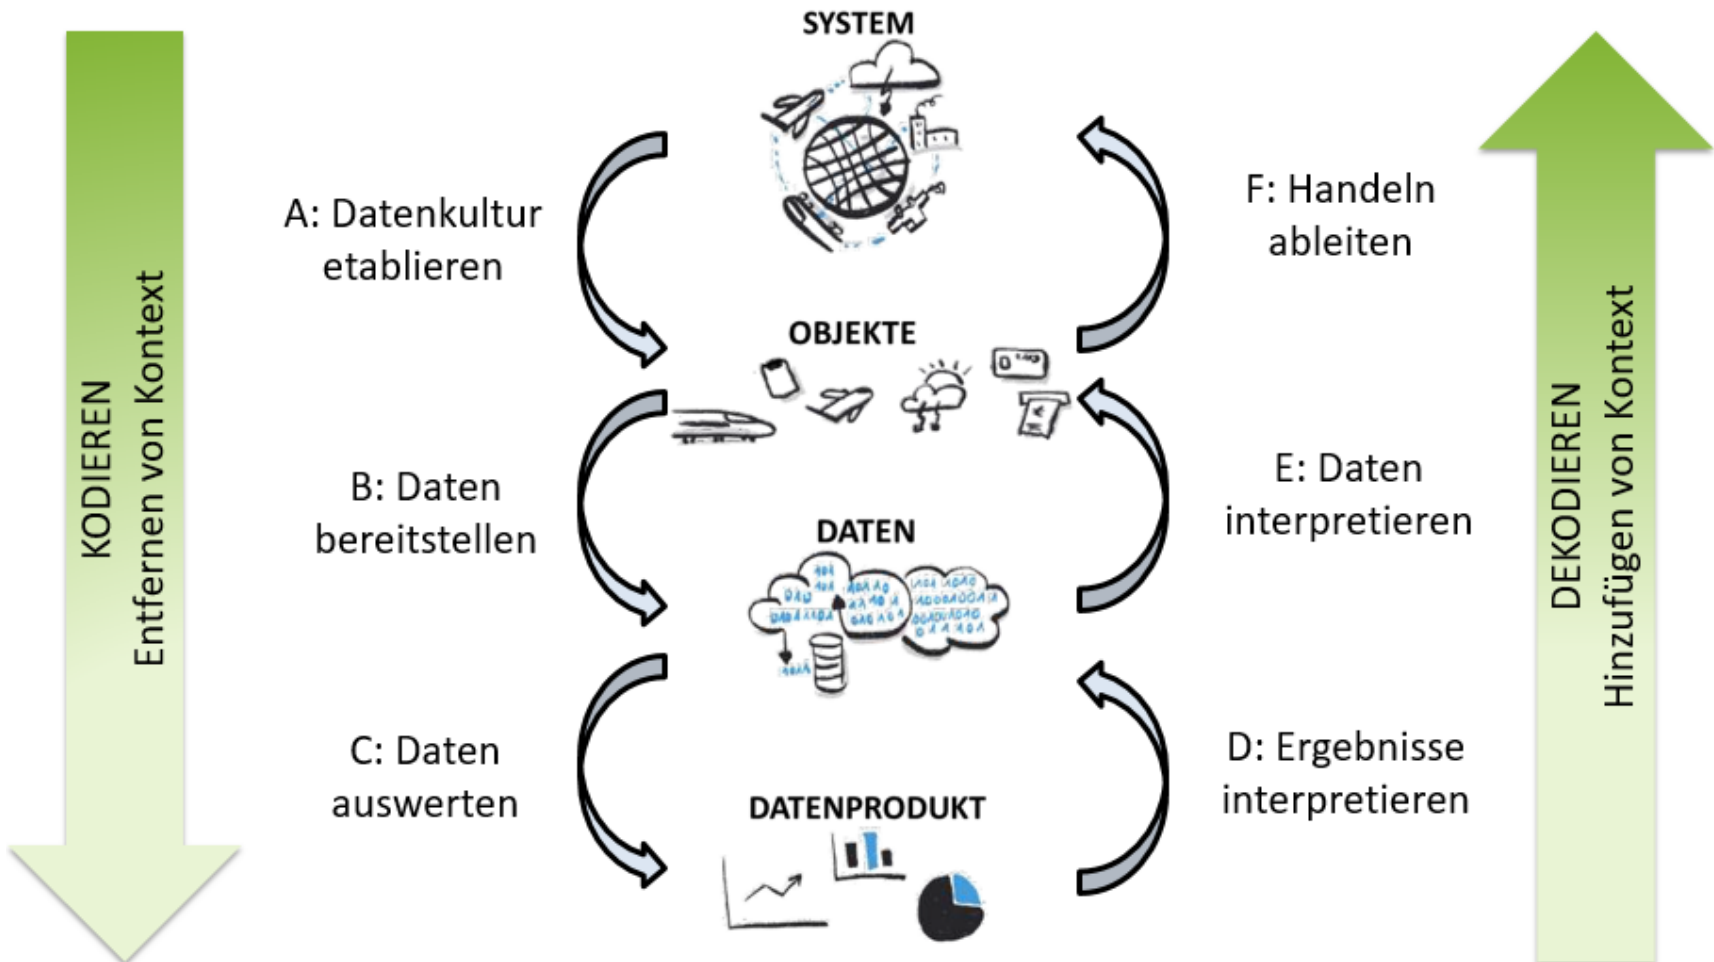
KODIEREN
Entfernen von Kontext

SYSTEM

A: Datenkultur etablieren

F: Handeln ableiten

OBJEKTE

B: Daten bereitstellen

E: Daten interpretieren

DATEN

C: Daten auswerten

D: Ergebnisse interpretieren

DATENPRODUKT

DEKODIEREN
Hinzufügen von Kontext